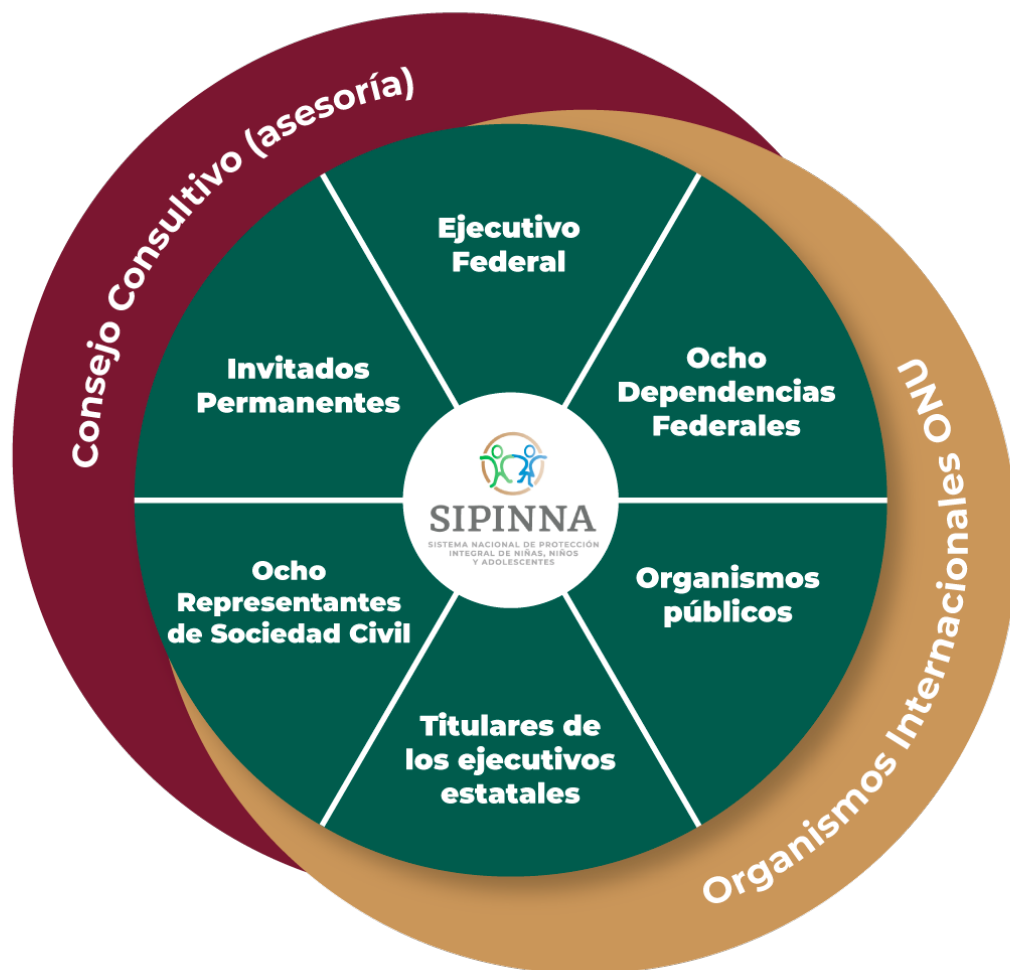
Consejo Consultivo (asesoría)

Organismos Internacionales ONU

Ejecutivo Federal

Ocho Dependencias Federales

Organismos públicos

Titulares de los ejecutivos estatales

Ocho Representantes de Sociedad Civil

Invitados Permanentes

SIPINNA
SISTEMA NACIONAL DE PROTECCIÓN INTEGRAL DE NIÑAS, NIÑOS Y ADOLESCENTES